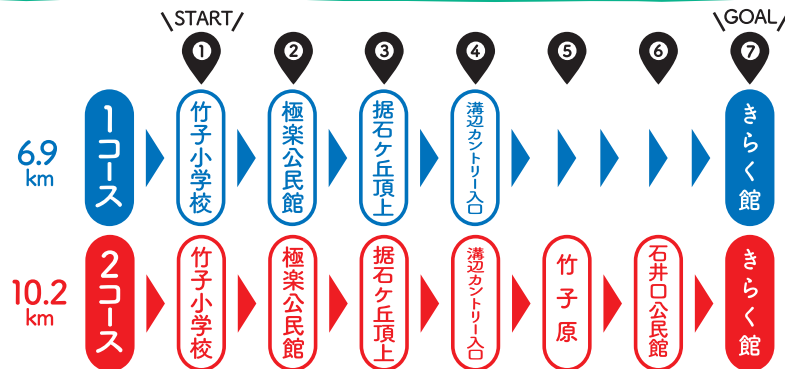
START
GOAL
1 2 3 4 5 6 7

6.9 km
1コース
竹子小学校
極楽公民館
据石ケ丘頂上
溝辺カントリー入口
きらく館

10.2 km
2コース
竹子小学校
極楽公民館
据石ケ丘頂上
溝辺カントリー入口
竹子原
石井口公民館
きらく館